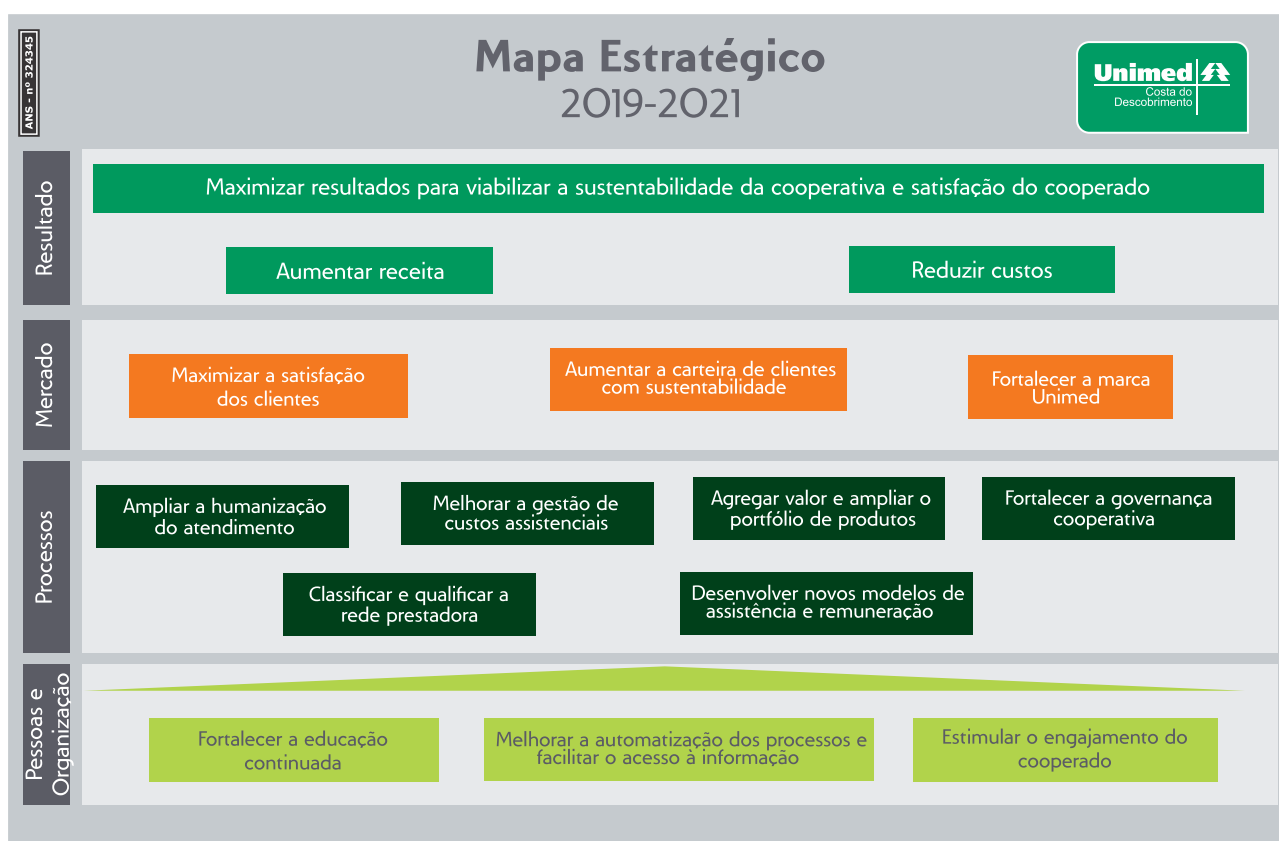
ANS - nº 324345

Mapa Estratégico
2019-2021

Unimed
Costa do Descobrimento

Resultado

Maximizar resultados para viabilizar a sustentabilidade da cooperativa e satisfação do cooperado

Aumentar receita

Reduzir custos

Mercado

Maximizar a satisfação dos clientes

Aumentar a carteira de clientes com sustentabilidade

Fortalecer a marca Unimed

Processos

Ampliar a humanização do atendimento

Melhorar a gestão de custos assistenciais

Agregar valor e ampliar o portfólio de produtos

Fortalecer a governança cooperativa

Classificar e qualificar a rede prestadora

Desenvolver novos modelos de assistência e remuneração

Pessoas e Organização

Fortalecer a educação continuada

Melhorar a automatização dos processos e facilitar o acesso à informação

Estimular o engajamento do cooperado